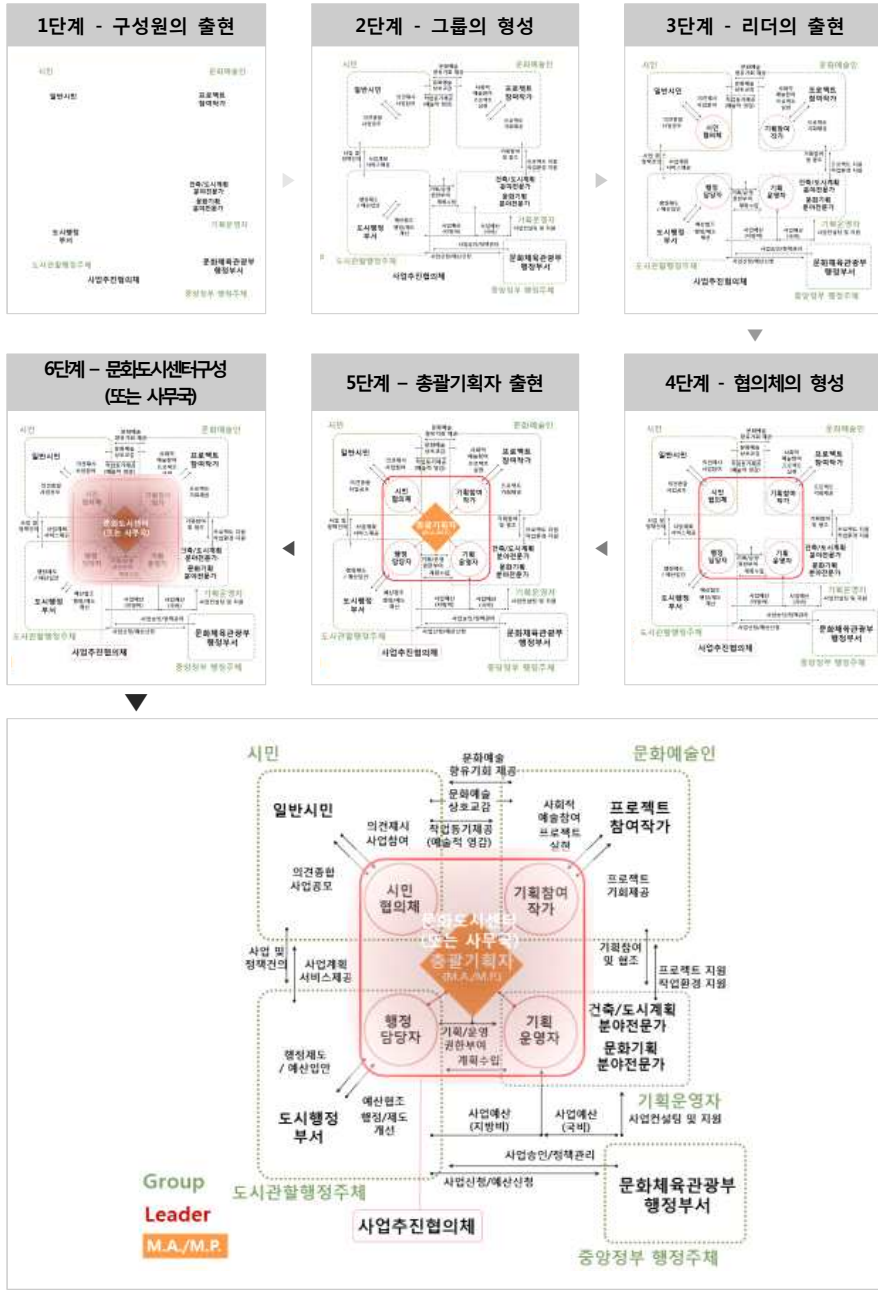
1단계 - 구성원의 출현

시민
문화예술인
일반시민
프로젝트 참여작가
건축/도시계획 분야전문가
문화기획 분야전문가
기획운영자
도시행정 부서
도시관할행정주체
사업추진협의체
문화체육관광부 행정부서
중앙정부 행정주체

2단계 - 그룹의 형성

3단계 - 리더의 출현

4단계 - 협의체의 형성

5단계 – 총괄기획자 출현

6단계 – 문화도시센터구성 (또는 사무국)

시민
문화예술인
문화예술 향유기회 제공
문화예술 상호교감
일반시민
의견제시 사업참여
작업동기제공 (예술적 영감)
사회적 예술참여 프로젝트 실현
프로젝트 참여작가
의견종합 사업공모
시민 협의체
기획참여 작가
프로젝트 기회제공
문화도시센터 (또는 사무국)
총괄기획자 (M.A./M.P.)
사업 및 정책건의
사업계획 서비스제공
기획참여 및 협조
프로젝트 지원 작업환경 지원
행정 담당자
기획/운영 권한부여 계획수립
기획 운영자
건축/도시계획 분야전문가
문화기획 분야전문가
행정제도 / 예산입안
예산협조 행정/제도 개선
기획운영자
사업컨설팅 및 지원
도시행정 부서
사업예산 (지방비)
사업예산 (국비)
사업승인/정책관리
사업신청/예산신청
Group
도시관할행정주체
문화체육관광부 행정부서
Leader
M.A./M.P.
사업추진협의체
중앙정부 행정주체